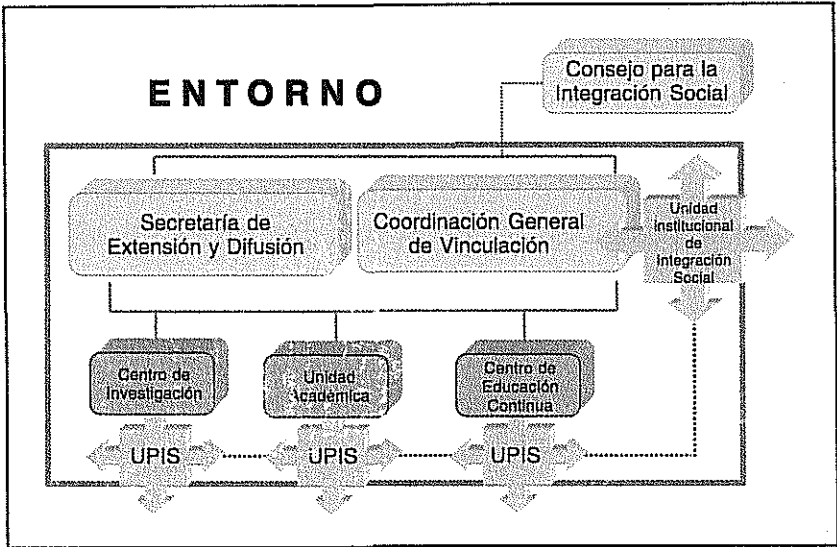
ENTORNO

Consejo para la Integración Social

Secretaría de Extensión y Difusión

Coordinación General de Vinculación

Unidad Institucional de Integración Social

Centro de Investigación

Unidad Académica

Centro de Educación Continua

UPIS

UPIS

UPIS